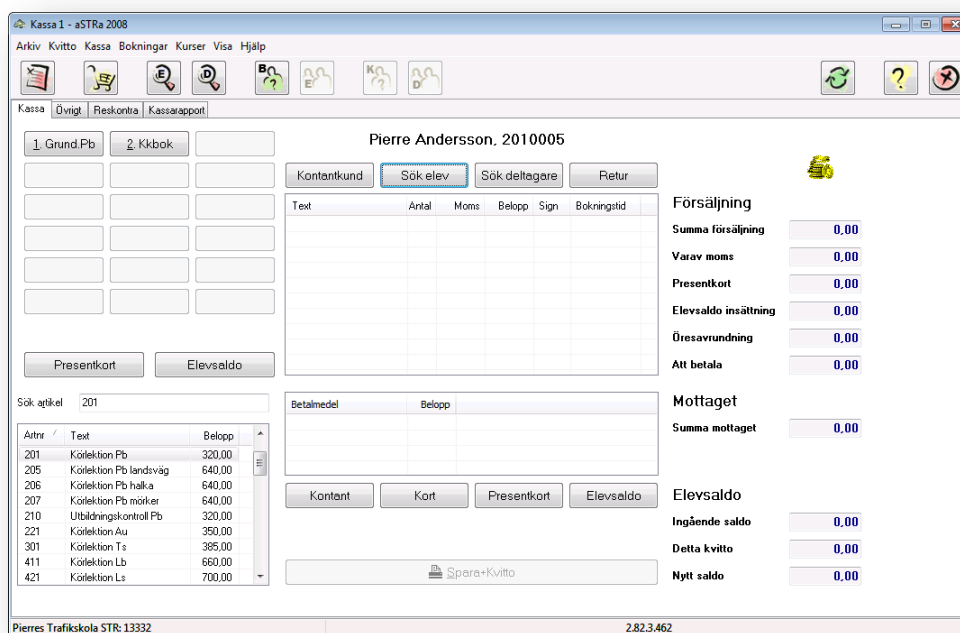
Kassa 1 - aSTRa 2008

Arkiv Kvitto Kassa Bokningar Kurser Visa Hjälp

Kassa Övrigt Reskontra Kassarapport

1. Grund.Pb 2. Kkbok

Pierre Andersson, 2010005

Kontantkund Sök elev Sök deltagare Retur

| Text | Antal | Moms | Belopp | Sign | Bokningstid |
|---|---|---|---|---|---|

Presentkort Elevsaldo

Sök artikel 201

| Artnr | Text | Belopp |
|---|---|---|
| 201 | Körlektion Pb | 320,00 |
| 205 | Körlektion Pb landsväg | 640,00 |
| 206 | Körlektion Pb halka | 640,00 |
| 207 | Körlektion Pb mörker | 640,00 |
| 210 | Utbildningskontroll Pb | 320,00 |
| 221 | Körlektion Au | 350,00 |
| 301 | Körlektion Ts | 385,00 |
| 411 | Körlektion Lb | 660,00 |
| 421 | Körlektion Ls | 700,00 |

| Betalmedel | Belopp |
|---|---|

Kontant Kort Presentkort Elevsaldo

Spara+Kvitto

Försäljning
Summa försäljning 0,00
Varav moms 0,00
Presentkort 0,00
Elevsaldo insättning 0,00
Öresavrundning 0,00
Att betala 0,00

Mottaget
Summa mottaget 0,00

Elevsaldo
Ingående saldo 0,00
Detta kvitto 0,00
Nytt saldo 0,00

Pierres Trafikskola STR: 13332 2.82.3.462